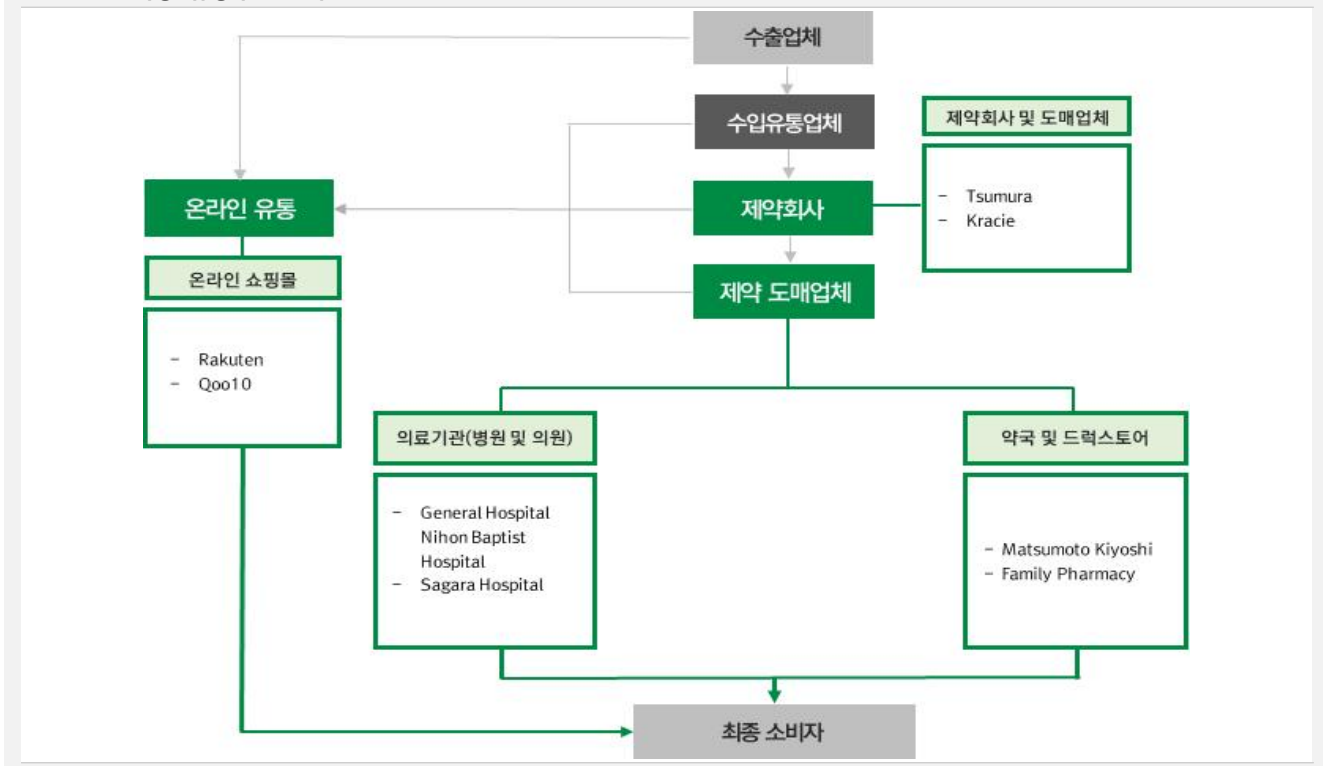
수출업체

수입유통업체

제약회사 및 도매업체

- Tsumura
- Kracie

온라인 유통

제약회사

온라인 쇼핑몰

제약 도매업체

- Rakuten
- Qoo10

의료기관(병원 및 의원)

약국 및 드럭스토어

- General Hospital Nihon Baptist Hospital
- Sagara Hospital

- Matsumoto Kiyoshi
- Family Pharmacy

최종 소비자